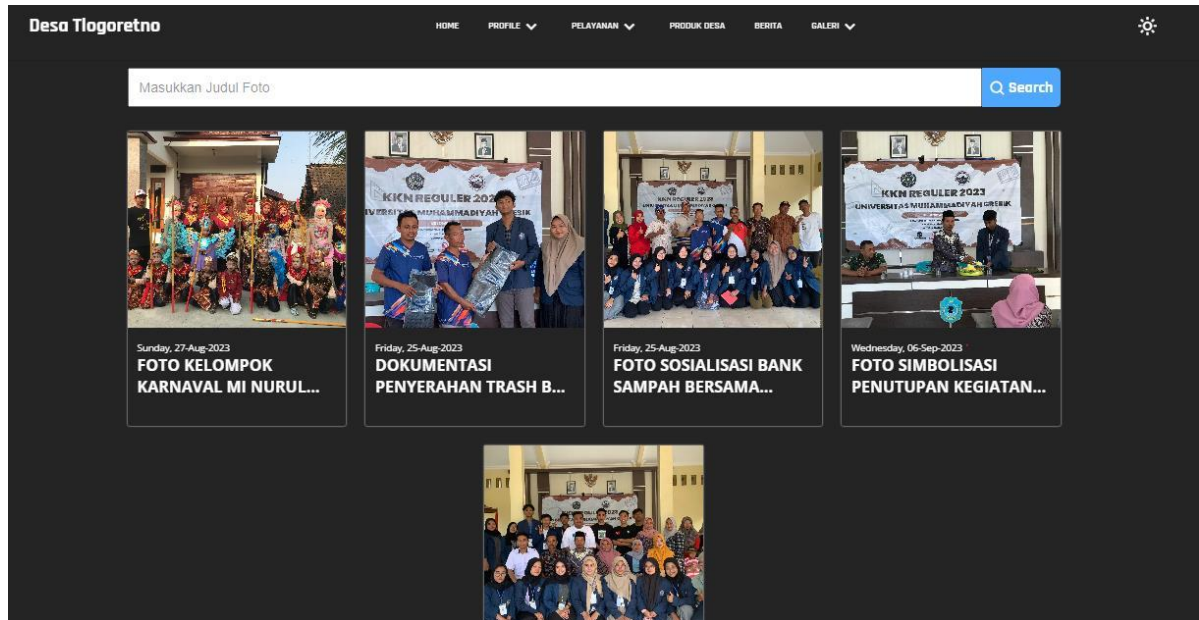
Desa Tlogoretno

HOME PROFILE PELAYANAN PRODUK DESA BERITA GALERI

Masukkan Judul Foto

Search

KKN REGULER 2023
UNIVERSITAS MUHAMMADIYAH GRESIK

Sunday, 27-Aug-2023
FOTO KELOMPOK KARNAVAL MI NURUL...

Friday, 25-Aug-2023
DOKUMENTASI PENYERAHAN TRASH B...

Friday, 25-Aug-2023
FOTO SOSIALISASI BANK SAMPAH BERSAMA...

Wednesday, 06-Sep-2023
FOTO SIMBOLISASI PENUTUPAN KEGIATAN...